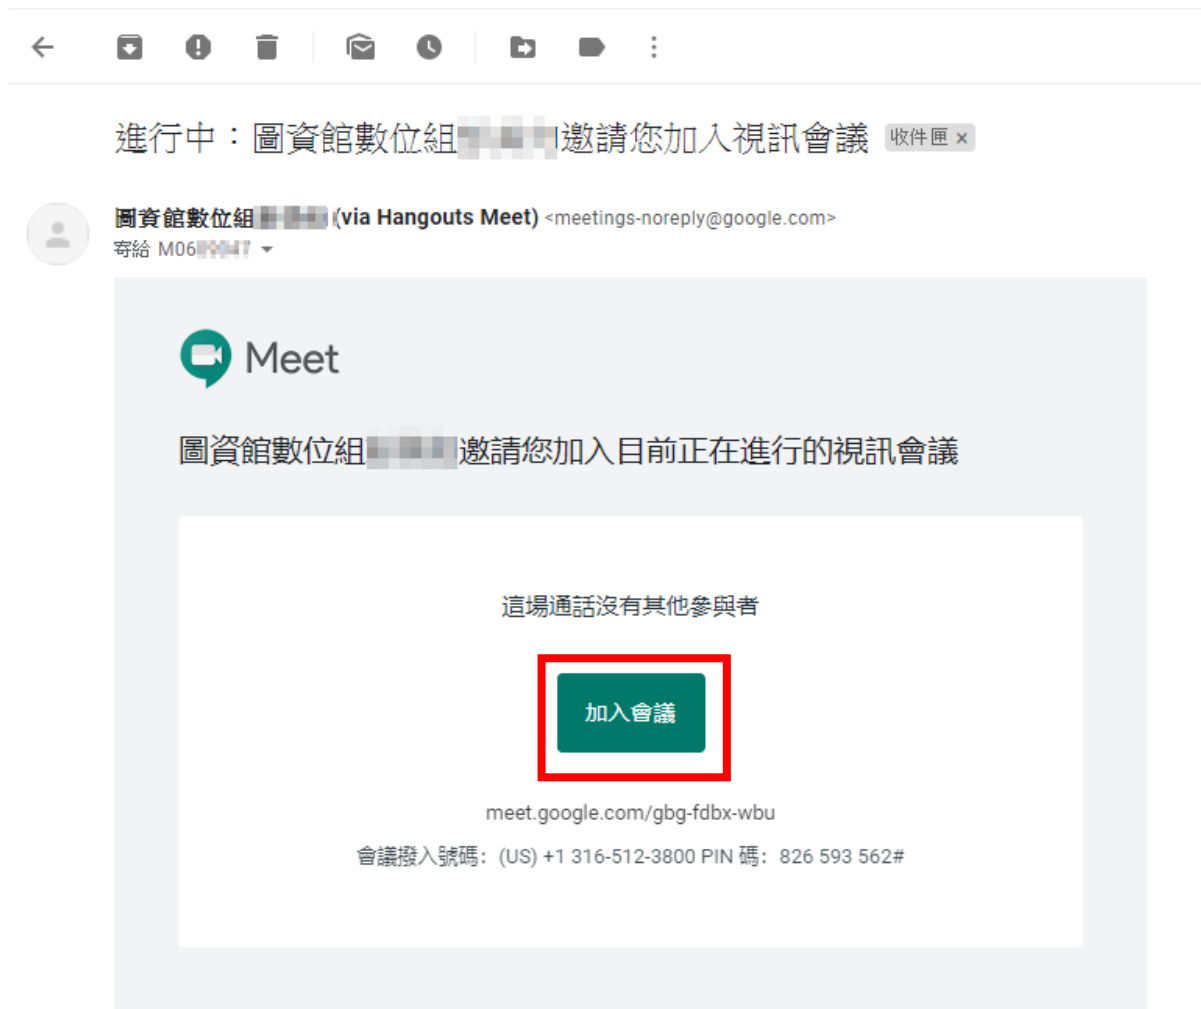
進行中：圖資館數位組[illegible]邀請您加入視訊會議 收件匣 ×

圖資館數位組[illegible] (via Hangouts Meet) <meetings-noreply@google.com>
寄給 M06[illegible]

Meet

圖資館數位組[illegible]邀請您加入目前正在進行的視訊會議

這場通話沒有其他參與者

加入會議

meet.google.com/gbg-fdbx-wbu

會議撥入號碼：(US) +1 316-512-3800 PIN 碼：826 593 562#